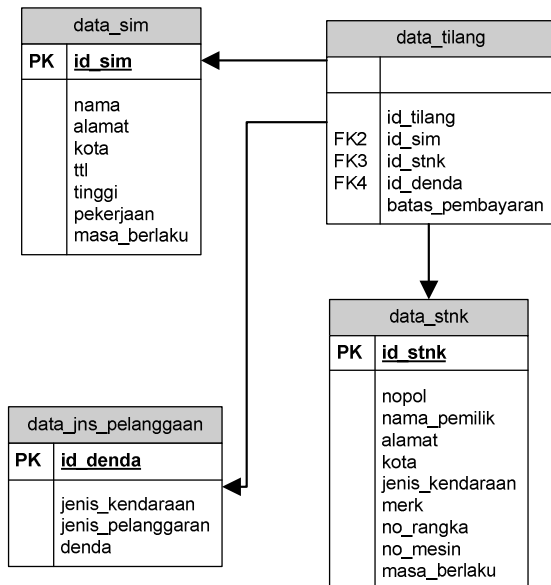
data_sim

| PK | id_sim |
|---|---|
| | nama<br>alamat<br>kota<br>ttl<br>tinggi<br>pekerjaan<br>masa_berlaku |

data_tilang

| | |
|---|---|
| <br>FK2<br>FK3<br>FK4 | id_tilang<br>id_sim<br>id_stnk<br>id_denda<br>batas_pembayaran |

data_stnk

| PK | id_stnk |
|---|---|
| | nopol<br>nama_pemilik<br>alamat<br>kota<br>jenis_kendaraan<br>merk<br>no_rangka<br>no_mesin<br>masa_berlaku |

data_jns_pelanggaan

| PK | id_denda |
|---|---|
| | jenis_kendaraan<br>jenis_pelanggaran<br>denda |